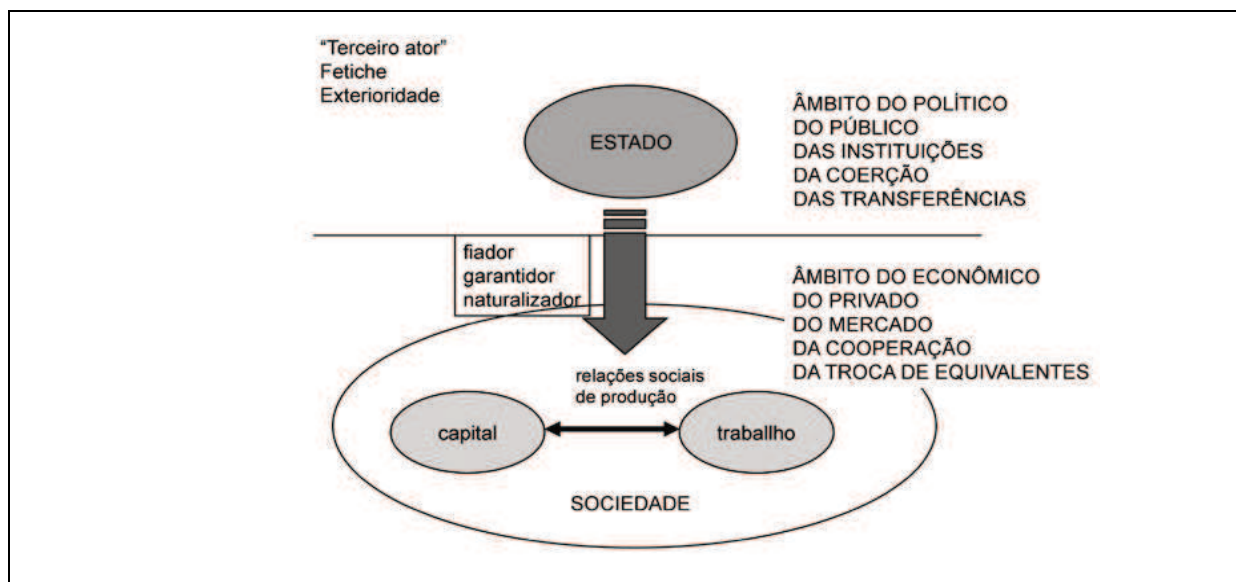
"Terceiro ator"
Fetiche
Exterioridade

ESTADO

ÂMBITO DO POLÍTICO
DO PÚBLICO
DAS INSTITUIÇÕES
DA COERÇÃO
DAS TRANSFERÊNCIAS

fiador
garantidor
naturalizador

ÂMBITO DO ECONÔMICO
DO PRIVADO
DO MERCADO
DA COOPERAÇÃO
DA TROCA DE EQUIVALENTES

relações sociais
de produção

capital

traballho

SOCIEDADE